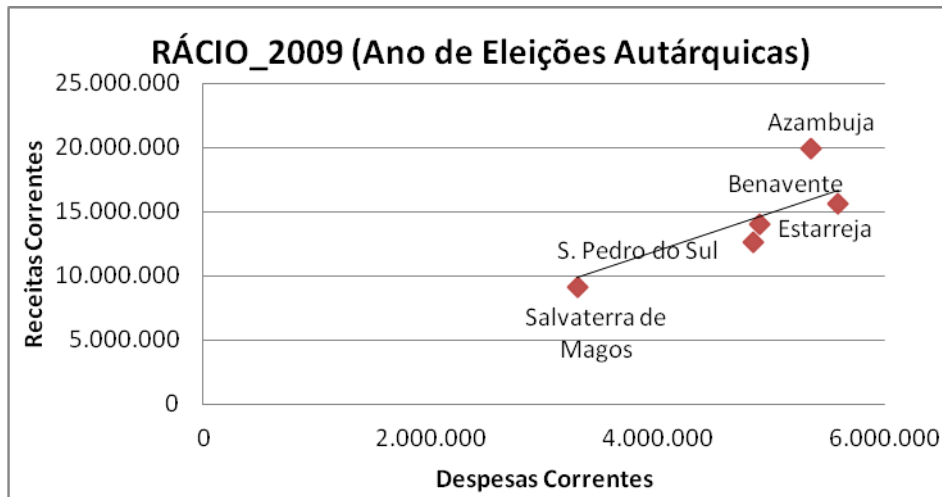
RÁCIO_2009 (Ano de Eleições Autárquicas)

Receitas Correntes

25.000.000
20.000.000
15.000.000
10.000.000
5.000.000
0

Azambuja
Benavente
Estarreja
S. Pedro do Sul
Salvaterra de Magos

0
2.000.000
4.000.000
6.000.000

Despesas Correntes